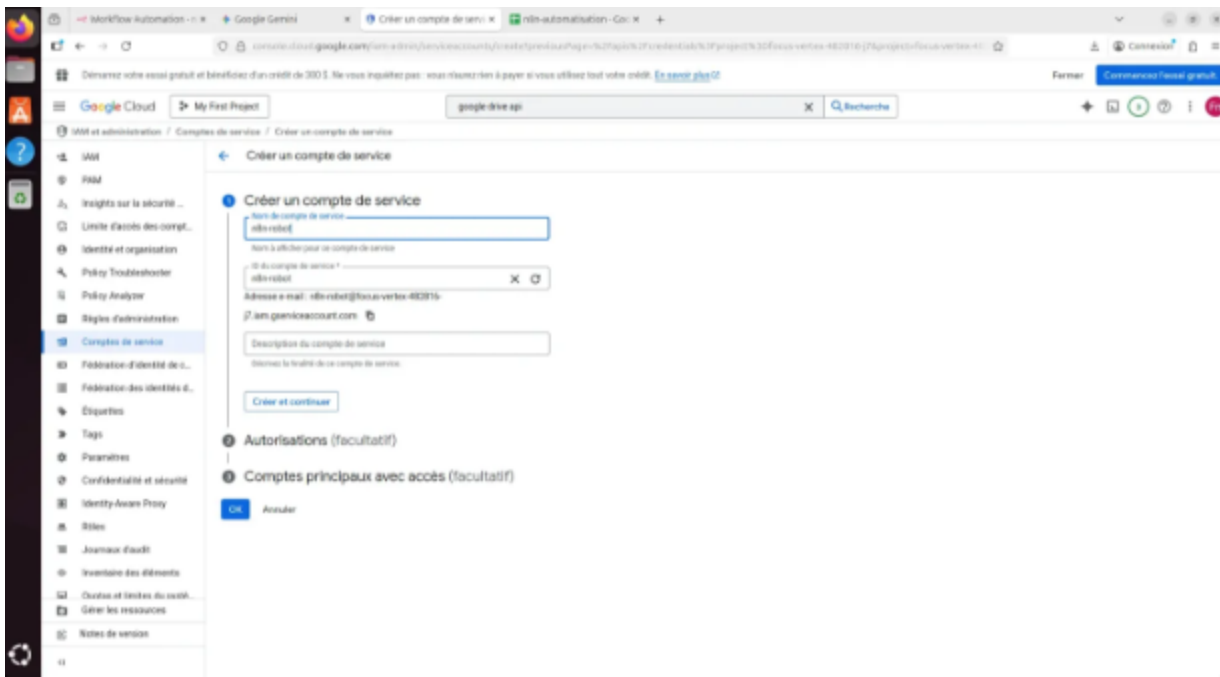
Workflow Automation - n ×
Google Gemini ×
Créer un compte de servi ×
n8n-automatisation - Go ×
+

console.cloud.google.com/iam-admin/serviceaccounts/create?previousPage=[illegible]

Connexion

Démarrez votre essai gratuit et bénéficiez d'un crédit de 300 $. Ne vous inquiétez pas : vous n'aurez rien à payer si vous utilisez tout votre crédit. En savoir plus

Fermer
Commencer l'essai gratuit

Google Cloud
My First Project
google drive api
Recherche

IAM et administration / Comptes de service / Créer un compte de service

IAM
PAM
Insights sur la sécurité ...
Limite d'accès des compt...
Identité et organisation
Policy Troubleshooter
Policy Analyzer
Règles d'administration
Comptes de service
Fédération d'identité de c...
Fédération des identités d...
Étiquettes
Tags
Paramètres
Confidentialité et sécurité
Identity-Aware Proxy
Rôles
Journaux d'audit
Inventaire des éléments
Quotas et limites du systè...
Gérer les ressources
Notes de version

Créer un compte de service

1 Créer un compte de service

Nom du compte de service
n8n-robot
Nom à afficher pour ce compte de service

ID du compte de service *
n8n-robot
Adresse e-mail : n8n-robot@focus-vertex-482816-j7.iam.gserviceaccount.com

Description du compte de service
Décrivez la finalité de ce compte de service

Créer et continuer

2 Autorisations (facultatif)

3 Comptes principaux avec accès (facultatif)

OK
Annuler